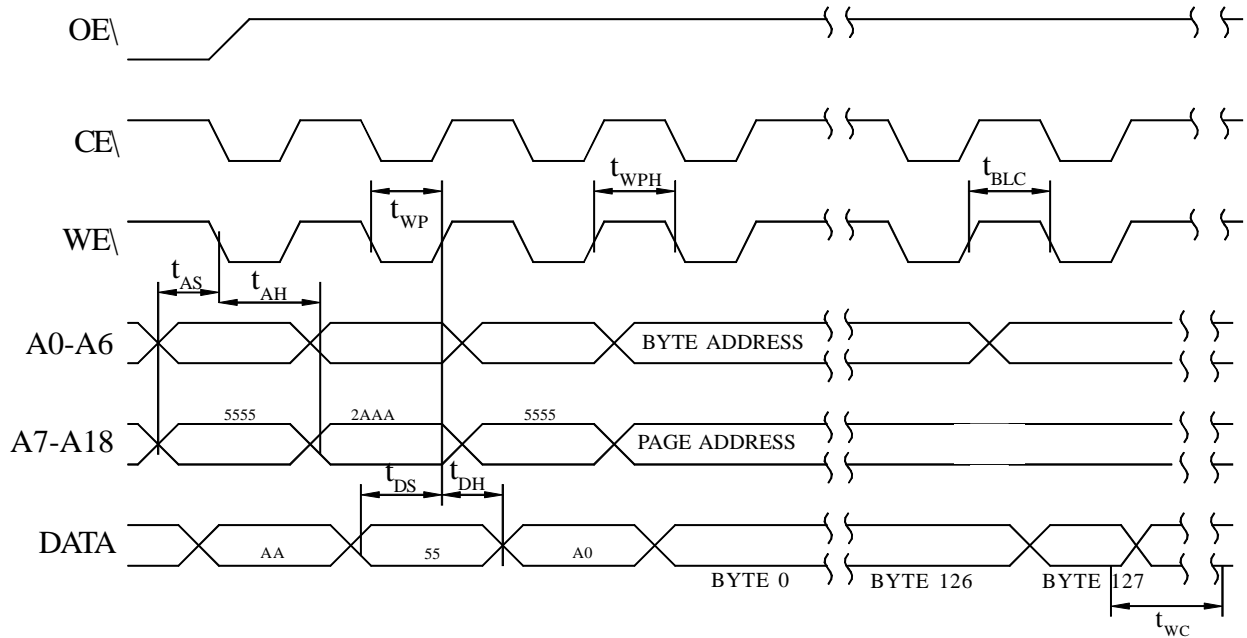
OE\

CE\

$t_{WPH}$

$t_{BLC}$

$t_{WP}$

WE\

$t_{AS}$

$t_{AH}$

A0-A6

BYTE ADDRESS

5555

2AAA

5555

A7-A18

PAGE ADDRESS

$t_{DS}$

$t_{DH}$

DATA

AA

55

A0

BYTE 0

BYTE 126

BYTE 127

$t_{WC}$